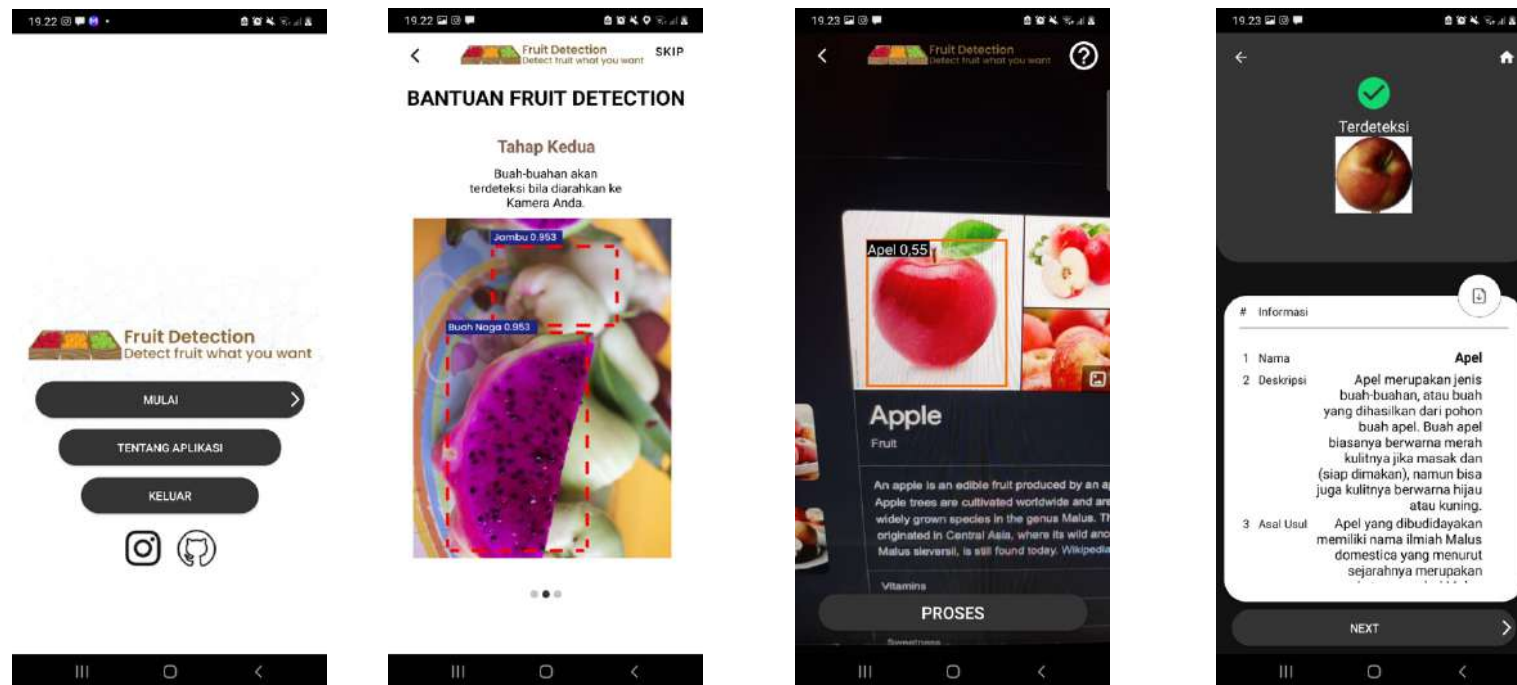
19.22

Fruit Detection
Detect fruit what you want

MULAI

TENTANG APLIKASI

KELUAR

19.22

Fruit Detection
Detect fruit what you want

SKIP

BANTUAN FRUIT DETECTION

Tahap Kedua

Buah-buahan akan terdeteksi bila diarahkan ke Kamera Anda.

Jambu 0.953

Buah Naga 0.953

19.23

Fruit Detection
Detect fruit what you want

Apel 0,55

Apple

Fruit

An apple is an edible fruit produced by an a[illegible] Apple trees are cultivated worldwide and are widely grown species in the genus Malus. Th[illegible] originated in Central Asia, where its wild anc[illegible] Malus sieversii, is still found today. Wikipedia

Vitamins

PROSES

Sweetness

19.23

Terdeteksi

# Informasi

1 Nama Apel

2 Deskripsi Apel merupakan jenis buah-buahan, atau buah yang dihasilkan dari pohon buah apel. Buah apel biasanya berwarna merah kulitnya jika masak dan (siap dimakan), namun bisa juga kulitnya berwarna hijau atau kuning.

3 Asal Usul Apel yang dibudidayakan memiliki nama ilmiah Malus domestica yang menurut sejarahnya merupakan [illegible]

NEXT